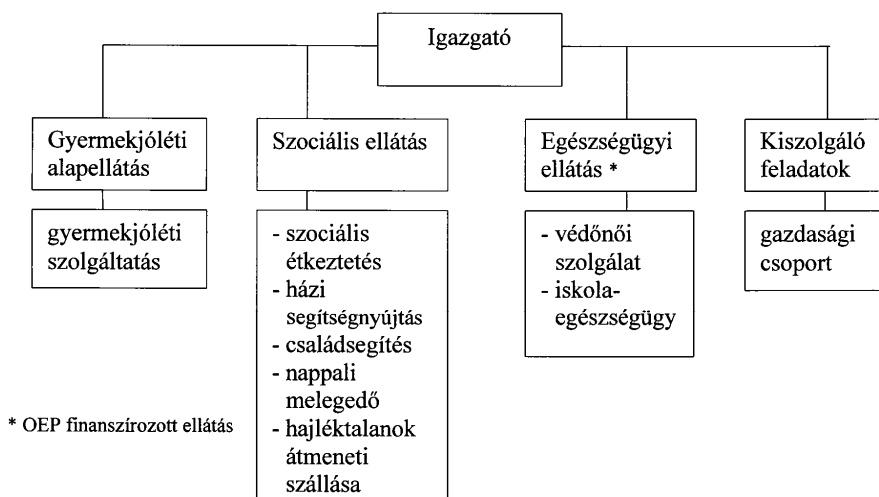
Igazgató

Gyermekjóléti alapellátás

gyermekjóléti szolgáltatás

Szociális ellátás

- szociális étkeztetés
- házi segítségnyújtás
- családsegítés
- nappali melegedő
- hajléktalanok átmeneti szállása

Egészségügyi ellátás *

- védőnői szolgálat
- iskolaegészségügy

Kiszolgáló feladatok

gazdasági csoport

* OEP finanszírozott ellátás